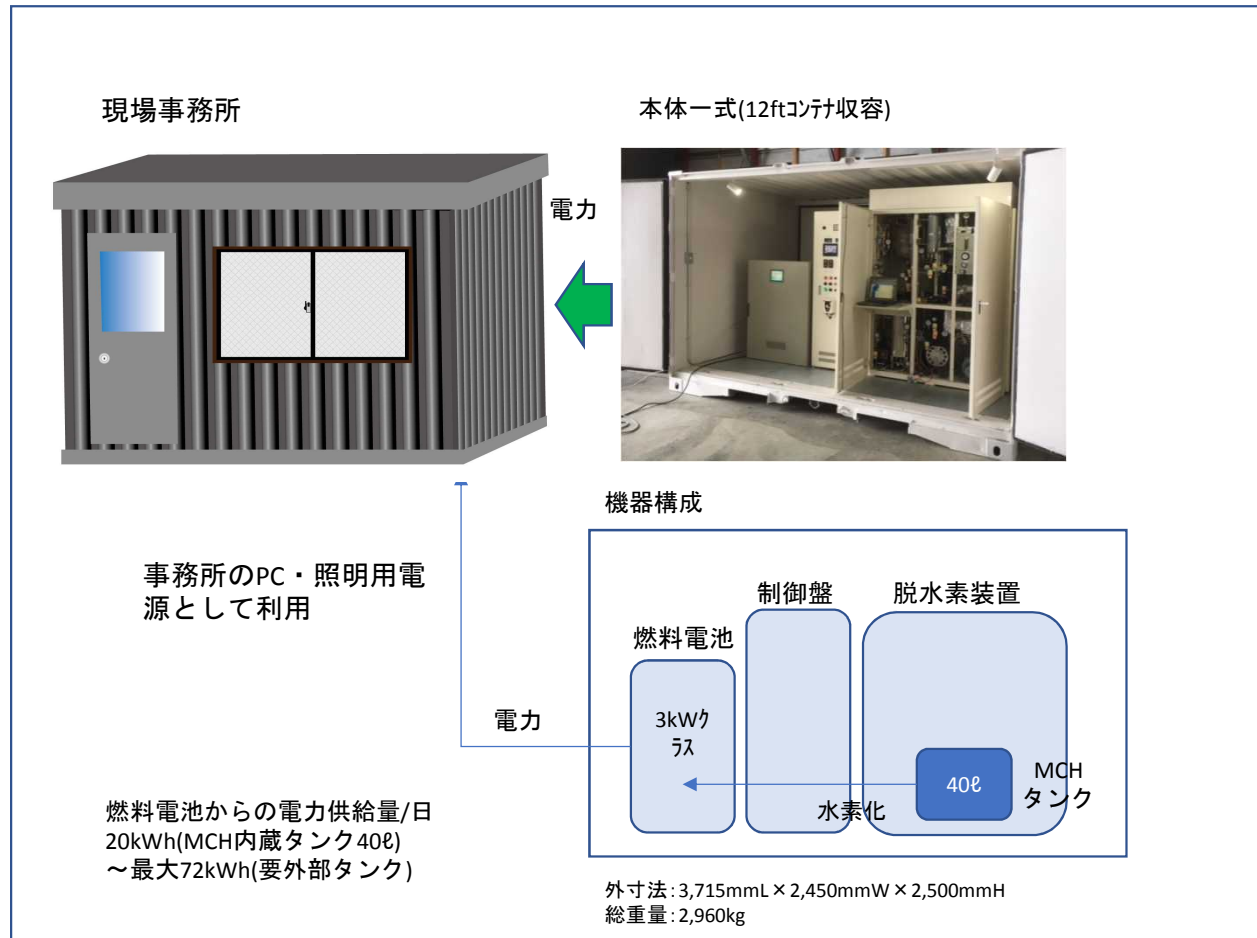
現場事務所

本体一式(12ftｺﾝﾃﾅ収容)

電力

機器構成

事務所のPC・照明用電源として利用

制御盤

脱水素装置

燃料電池

電力

3kWｸﾗｽ

40ℓ

MCH タンク

水素化

燃料電池からの電力供給量/日
20kWh(MCH内蔵タンク40ℓ)
～最大72kWh(要外部タンク)

外寸法：3,715mmL×2,450mmW×2,500mmH
総重量：2,960kg